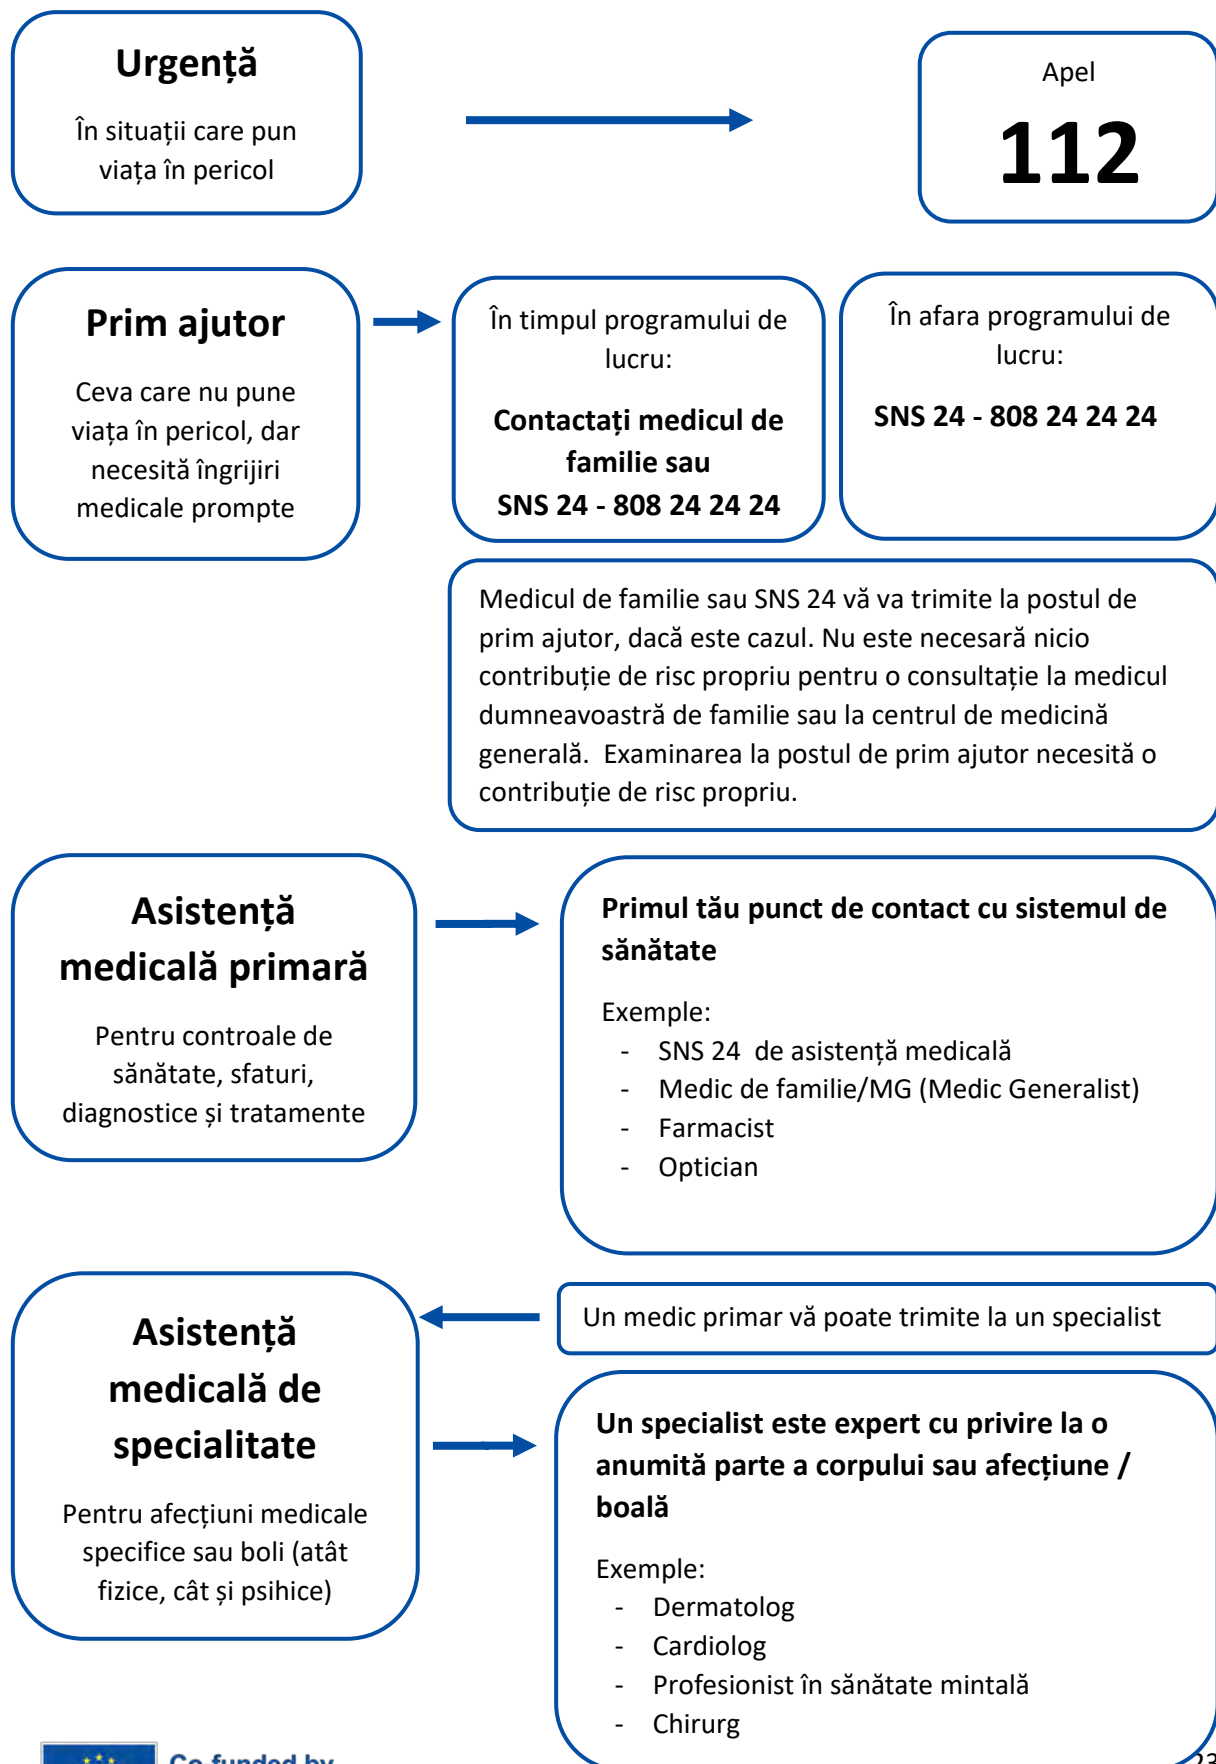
Urgență

În situații care pun viața în pericol

Apel

112

Prim ajutor

Ceva care nu pune viața în pericol, dar necesită îngrijiri medicale prompte

În timpul programului de lucru:

Contactați medicul de familie sau SNS 24 - 808 24 24 24

În afara programului de lucru:

SNS 24 - 808 24 24 24

Medicul de familie sau SNS 24 vă va trimite la postul de prim ajutor, dacă este cazul. Nu este necesară nicio contribuție de risc propriu pentru o consultație la medicul dumneavoastră de familie sau la centrul de medicină generală. Examinarea la postul de prim ajutor necesită o contribuție de risc propriu.

Asistență medicală primară

Pentru controale de sănătate, sfaturi, diagnostice și tratamente

Primul tău punct de contact cu sistemul de sănătate

Exemple:
- SNS 24 de asistență medicală
- Medic de familie/MG (Medic Generalist)
- Farmacist
- Optician

Asistență medicală de specialitate

Pentru afecțiuni medicale specifice sau boli (atât fizice, cât și psihice)

Un medic primar vă poate trimite la un specialist

Un specialist este expert cu privire la o anumită parte a corpului sau afecțiune / boală

Exemple:
- Dermatolog
- Cardiolog
- Profesionist în sănătate mintală
- Chirurg

Co-funded by

23